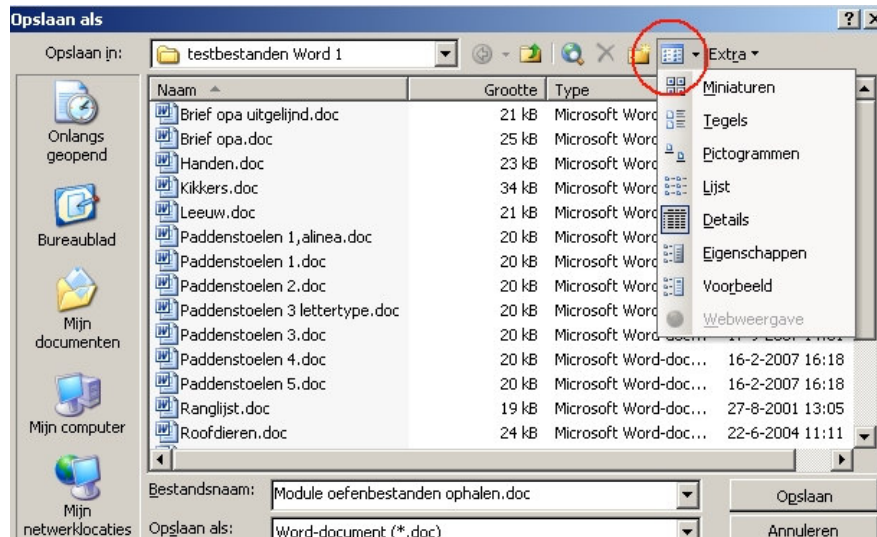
Opslaan als

Opslaan in: testbestanden Word 1

Extra

Onlangs geopend

Bureaublad

Mijn documenten

Mijn computer

Mijn netwerklocaties

| Naam | Grootte | Type | |
|---|---|---|---|
| Brief opa uitgelijnd.doc | 21 kB | Microsoft Word | |
| Brief opa.doc | 25 kB | Microsoft Word | |
| Handen.doc | 23 kB | Microsoft Word | |
| Kikkers.doc | 34 kB | Microsoft Word | |
| Leeuw.doc | 21 kB | Microsoft Word | |
| Paddenstoelen 1,alinea.doc | 20 kB | Microsoft Word | |
| Paddenstoelen 1.doc | 20 kB | Microsoft Word | |
| Paddenstoelen 2.doc | 20 kB | Microsoft Word | |
| Paddenstoelen 3 lettertype.doc | 20 kB | Microsoft Word | |
| Paddenstoelen 3.doc | 20 kB | Microsoft Word | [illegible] |
| Paddenstoelen 4.doc | 20 kB | Microsoft Word-doc... | 16-2-2007 16:18 |
| Paddenstoelen 5.doc | 20 kB | Microsoft Word-doc... | 16-2-2007 16:18 |
| Ranglijst.doc | 19 kB | Microsoft Word-doc... | 27-8-2001 13:05 |
| Roofdieren.doc | 24 kB | Microsoft Word-doc... | 22-6-2004 11:11 |

Miniaturen
Tegels
Pictogrammen
Lijst
Details
Eigenschappen
Voorbeeld
Webweergave

Bestandsnaam: Module oefenbestanden ophalen.doc

Opslaan als: Word-document (*.doc)

Opslaan

Annuleren